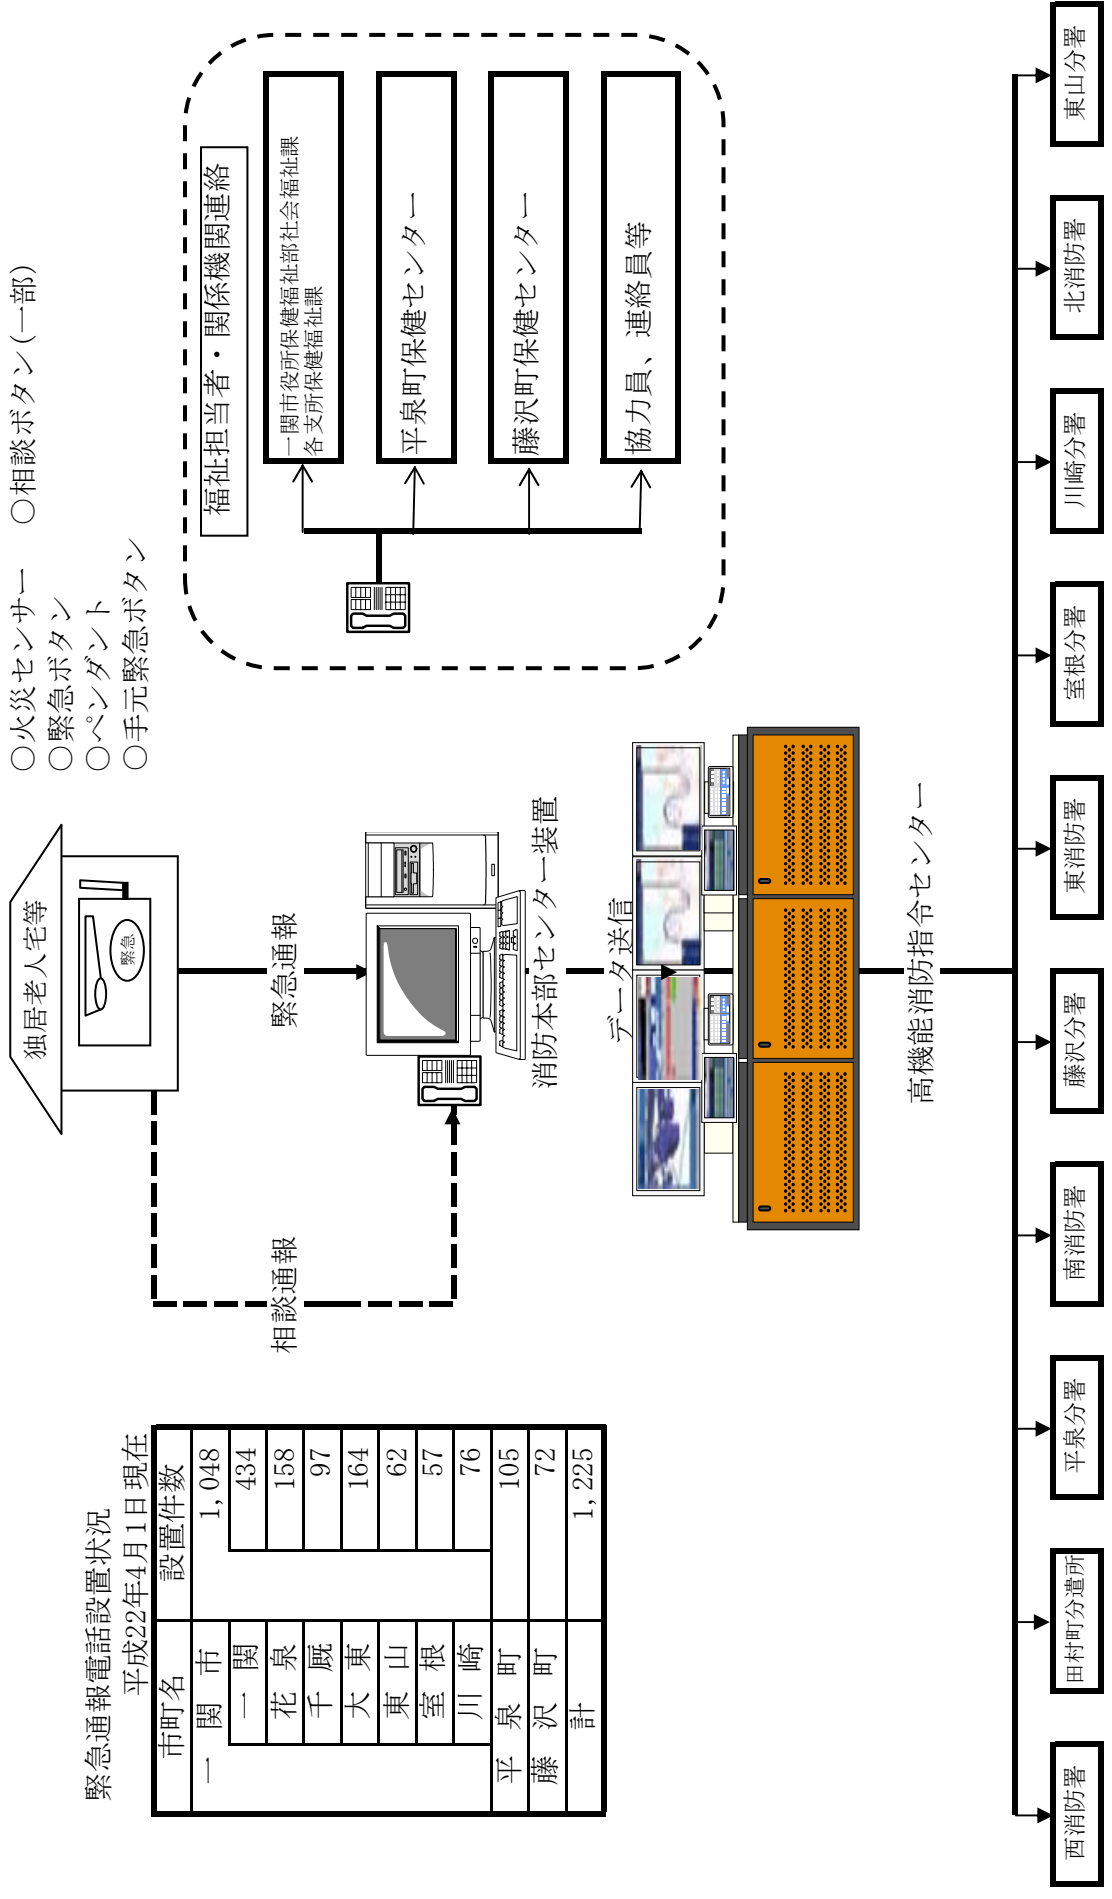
独居老人宅等

緊急

○火災センサー
○緊急ボタン
○ペンダント
○手元緊急ボタン

○相談ボタン（一部）

福祉担当者・関係機関連絡

一関市役所保健福祉部社会福祉課
各支所保健福祉課

平泉町保健センター

藤沢町保健センター

協力員、連絡員等

緊急通報

相談通報

消防本部センター装置

データ送信

高機能消防指令センター

東山分署
北消防署
川崎分署
室根分署
東消防署
藤沢分署
南消防署
平泉分署
田村町分遣所
西消防署

緊急通報電話設置状況
平成22年4月1日現在

| 市町名 | | 設置件数 | |
|---|---|---|---|
| 一関市 | | 1,048 | |
| | 一関 | | 434 |
| | 花泉 | | 158 |
| | 千厩 | | 97 |
| | 大東 | | 164 |
| | 東山 | | 62 |
| | 室根 | | 57 |
| | 川崎 | | 76 |
| 平泉町 | | 105 | |
| 藤沢町 | | 72 | |
| 計 | | 1,225 | |